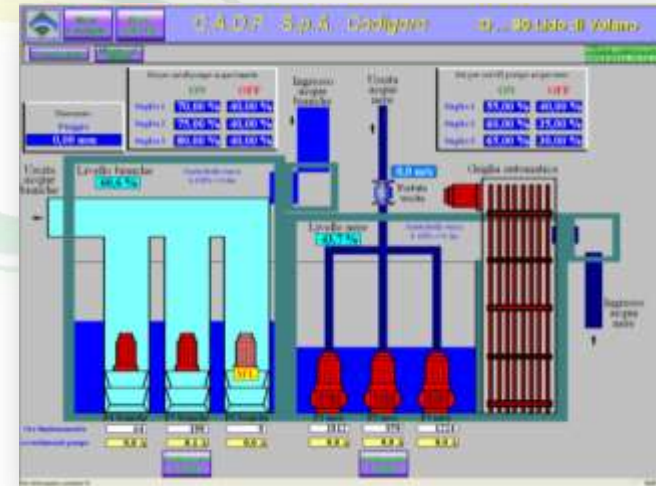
C.A.D.F. S.p.A. Codigoro

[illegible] - SO Lido di Volano

Uscita acque bianche

Livello bianche
60,5 %

Ingresso acque bianche

Uscita acque nere

Portata uscita

Griglia automatica

Livello nere
10,7 %

Ingresso acque nere

ON OFF

Soglia 1 70,00 % 40,00 %
Soglia 2 75,00 % 40,00 %
Soglia 3 80,00 % 40,00 %

ON OFF

Soglia 1 55,00 % 40,00 %
Soglia 2 60,00 % 35,00 %
Soglia 3 65,00 % 30,00 %

Pioggia
0,00 mm

0,0 m/s